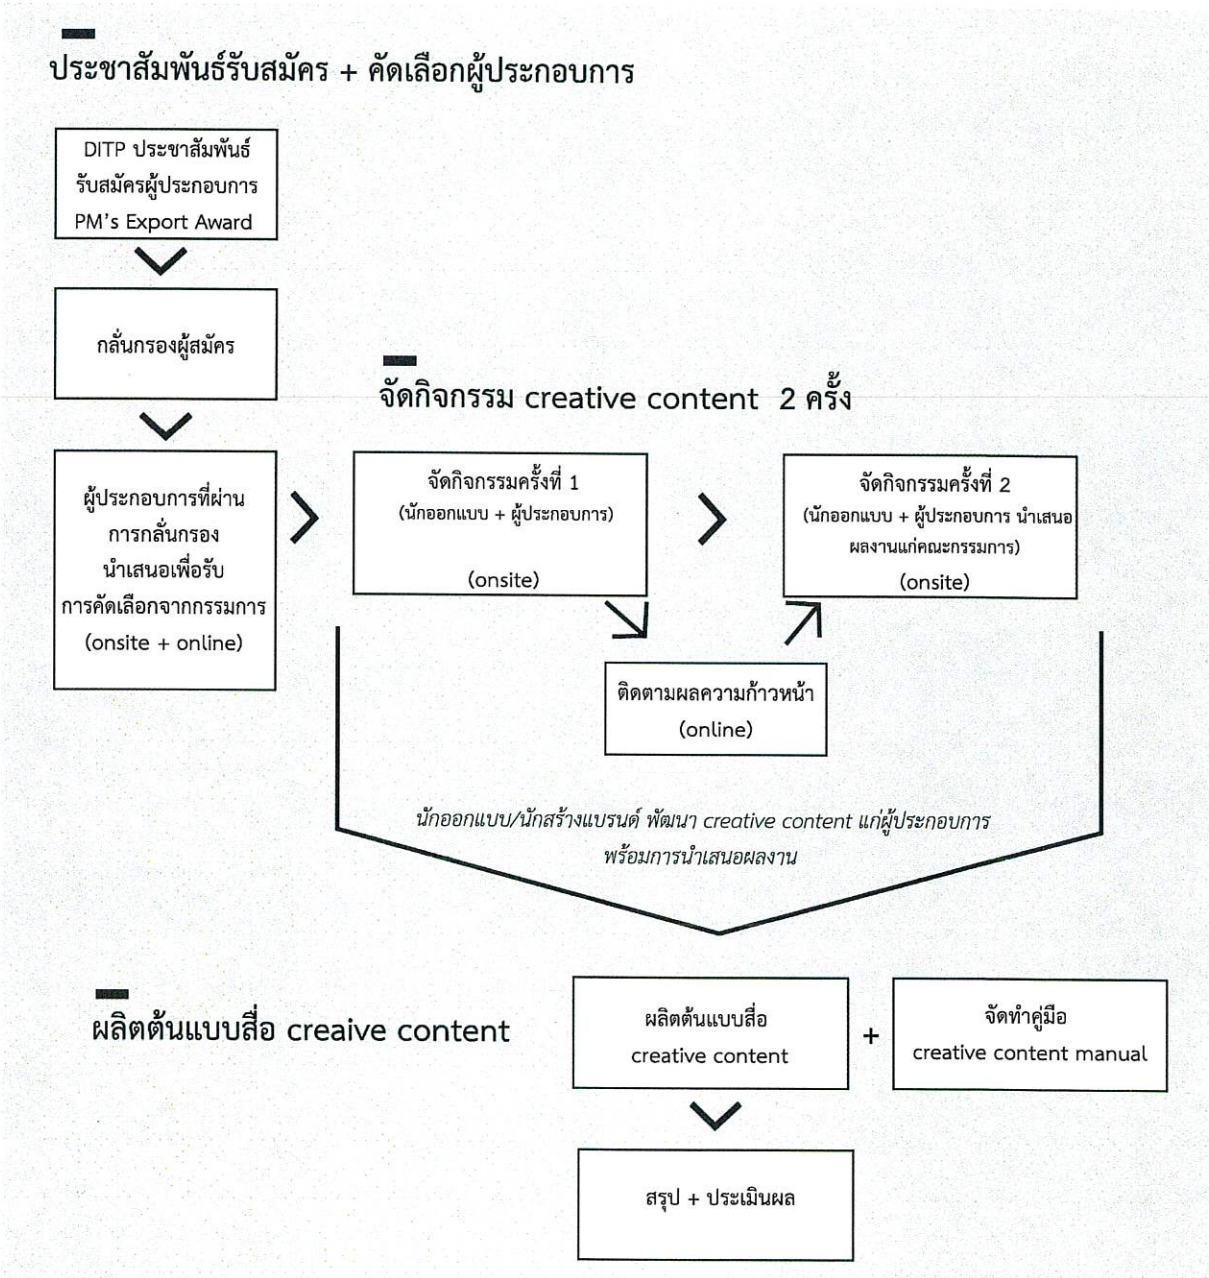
ประชาสัมพันธ์รับสมัคร + คัดเลือกผู้ประกอบการ

DITP ประชาสัมพันธ์ รับสมัครผู้ประกอบการ PM's Export Award

กลั่นกรองผู้สมัคร

ผู้ประกอบการที่ผ่านการกลั่นกรอง นำเสนอเพื่อรับการคัดเลือกจากกรรมการ (onsite + online)

จัดกิจกรรม creative content 2 ครั้ง

จัดกิจกรรมครั้งที่ 1 (นักออกแบบ + ผู้ประกอบการ) (onsite)

จัดกิจกรรมครั้งที่ 2 (นักออกแบบ + ผู้ประกอบการ นำเสนอผลงานแก่คณะกรรมการ) (onsite)

ติดตามผลความก้าวหน้า (online)

นักออกแบบ/นักสร้างแบรนด์ พัฒนา creative content แก่ผู้ประกอบการ พร้อมการนำเสนอผลงาน

ผลิตต้นแบบสื่อ creaive content

ผลิตต้นแบบสื่อ creative content

+

จัดทำคู่มือ creative content manual

สรุป + ประเมินผล